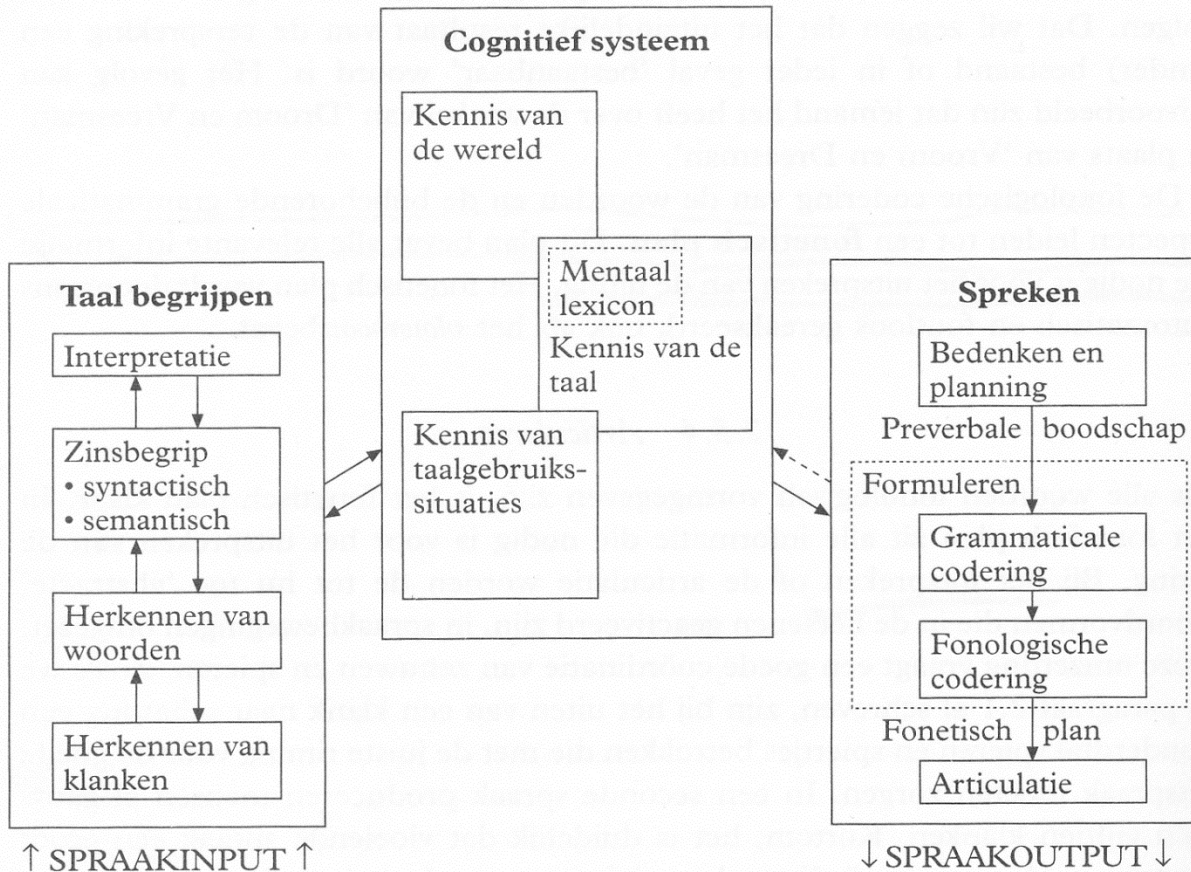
Cognitief systeem

Kennis van de wereld

Mentaal lexicon

Kennis van de taal

Kennis van taalgebruikssituaties

Taal begrijpen

Interpretatie

Zinsbegrip
• syntactisch
• semantisch

Herkennen van woorden

Herkennen van klanken

↑ SPRAAKINPUT ↑

Spreken

Bedenken en planning

Preverbale boodschap

Formuleren

Grammaticale codering

Fonologische codering

Fonetisch plan

Articulatie

↓ SPRAAKOUTPUT ↓